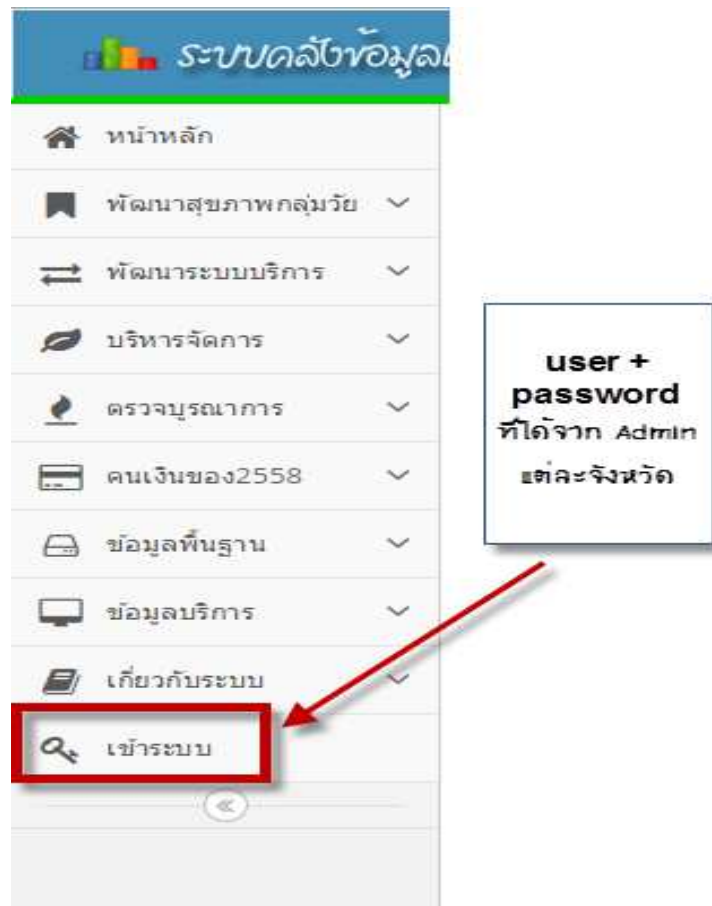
ระบบคลังข้อมูล

หน้าหลัก

พัฒนาสุขภาพกลุ่มวัย

พัฒนาระบบบริการ

บริหารจัดการ

ตรวจบูรณาการ

คนเงินของ2558

ข้อมูลพื้นฐาน

ข้อมูลบริการ

เกี่ยวกับระบบ

เข้าระบบ

user + password ที่ได้จาก Admin แต่ละจังหวัด